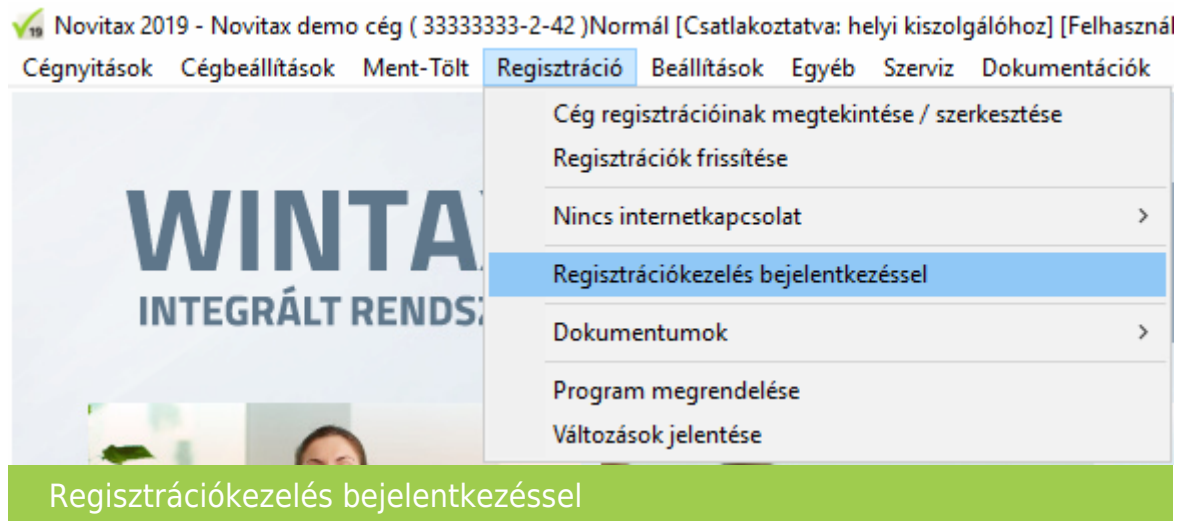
Novitax 2019 - Novitax demo cég ( 33333333-2-42 )Normál [Csatlakoztatva: helyi kiszolgálóhoz] [Felhasznál

Cégnyitások Cégbeállítások Ment-Tölt Regisztráció Beállítások Egyéb Szerviz Dokumentációk

Cég regisztrációinak megtekintése / szerkesztése
Regisztrációk frissítése
Nincs internetkapcsolat >
Regisztrációkezelés bejelentkezéssel
Dokumentumok >
Program megrendelése
Változások jelentése

WINTA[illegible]
INTEGRÁLT RENDS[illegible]

Regisztrációkezelés bejelentkezéssel